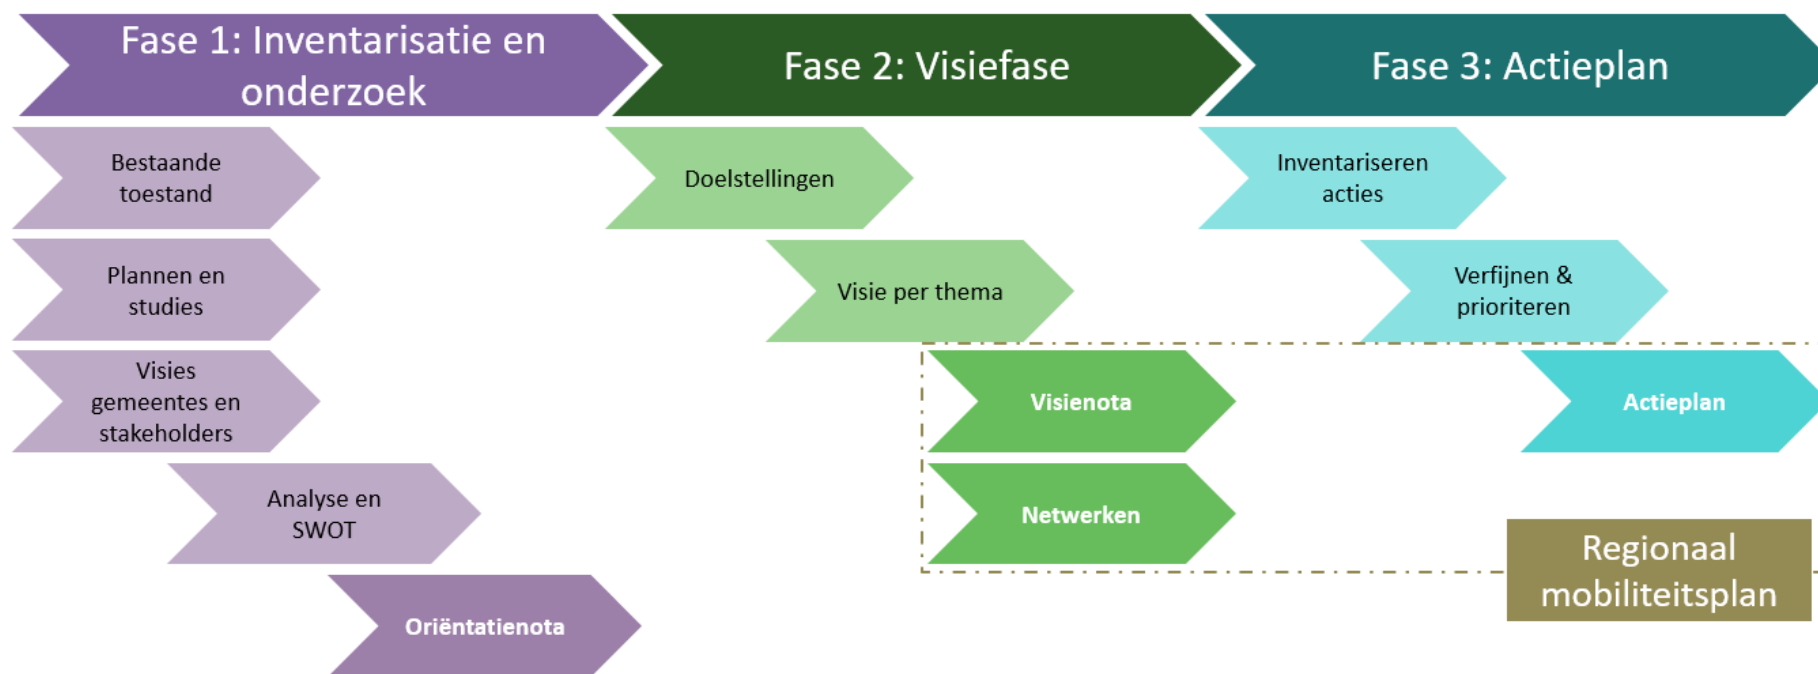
Fase 1: Inventarisatie en onderzoek

Fase 2: Visiefase

Fase 3: Actieplan

Bestaande toestand

Plannen en studies

Visies gemeentes en stakeholders

Analyse en SWOT

Oriëntatienota

Doelstellingen

Visie per thema

Visienota

Netwerken

Inventariseren acties

Verfijnen & prioriteren

Actieplan

Regionaal mobiliteitsplan